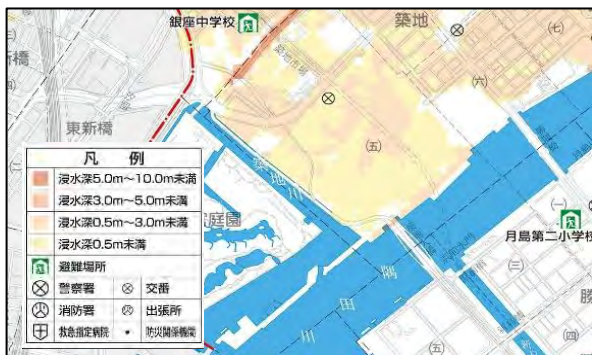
銀座中学校
築地
(七)
(六)
新橋
東新橋
(五)
築地川
凡　例
浸水深5.0m～10.0m未満
浸水深3.0m～5.0m未満
浸水深0.5m～3.0m未満
浸水深0.5m未満
避難場所
警察署
交番
消防署
出張所
救急指定病院
防災関係機関
庭園
(一)
月島第二小学校
(三)
(五)
勝
市場